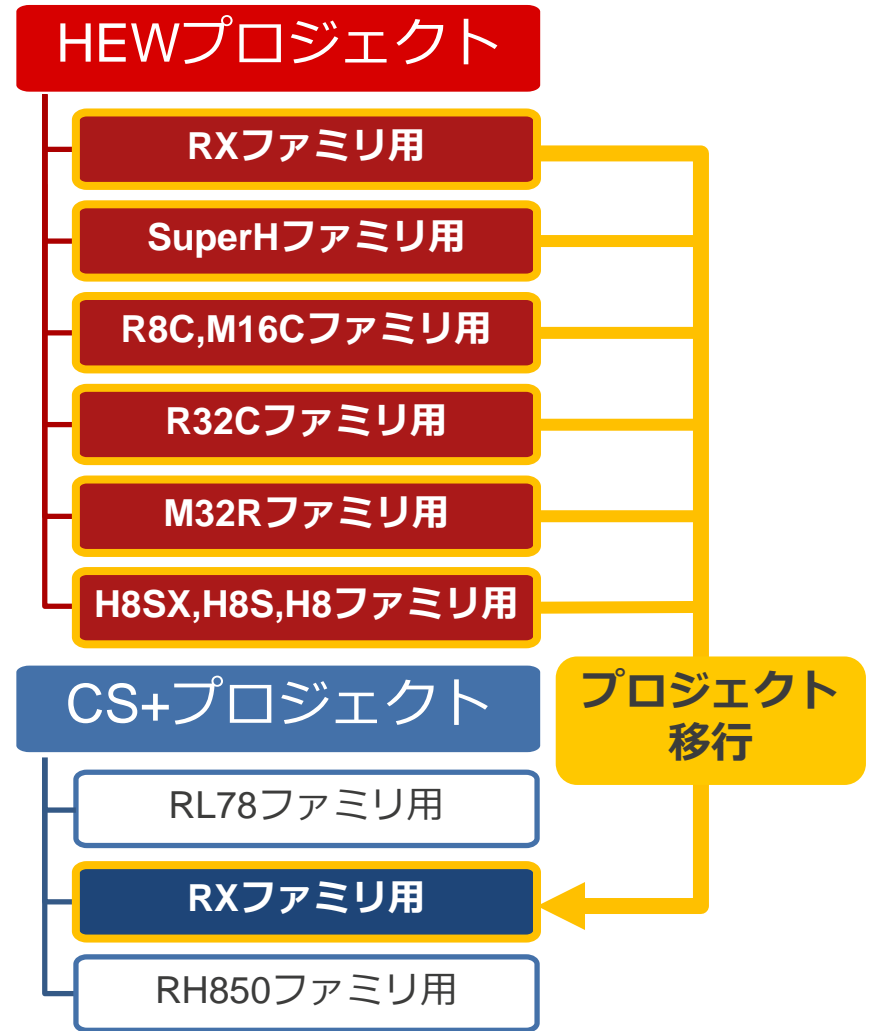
HEWプロジェクト

RXファミリ用

SuperHファミリ用

R8C,M16Cファミリ用

R32Cファミリ用

M32Rファミリ用

H8SX,H8S,H8ファミリ用

CS+プロジェクト

RL78ファミリ用

RXファミリ用

RH850ファミリ用

プロジェクト移行